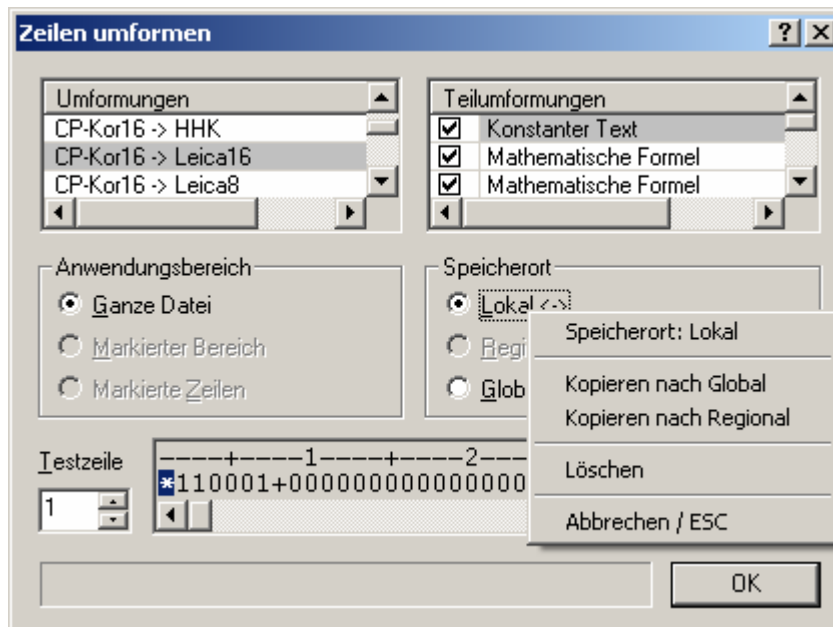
Zeilen umformen

?

Umformungen
CP-Kor16 -> HHK
CP-Kor16 -> Leica16
CP-Kor16 -> Leica8

Teilumformungen
Konstanter Text
Mathematische Formel
Mathematische Formel

Anwendungsbereich
Ganze Datei
Markierter Bereich
Markierte Zeilen

Speicherort
Lokal <->
Regi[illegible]
Glob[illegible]

Speicherort: Lokal
Kopieren nach Global
Kopieren nach Regional
Löschen
Abbrechen / ESC

Testzeile
1
----+----1----+----2---
*110001+000000000000000

OK